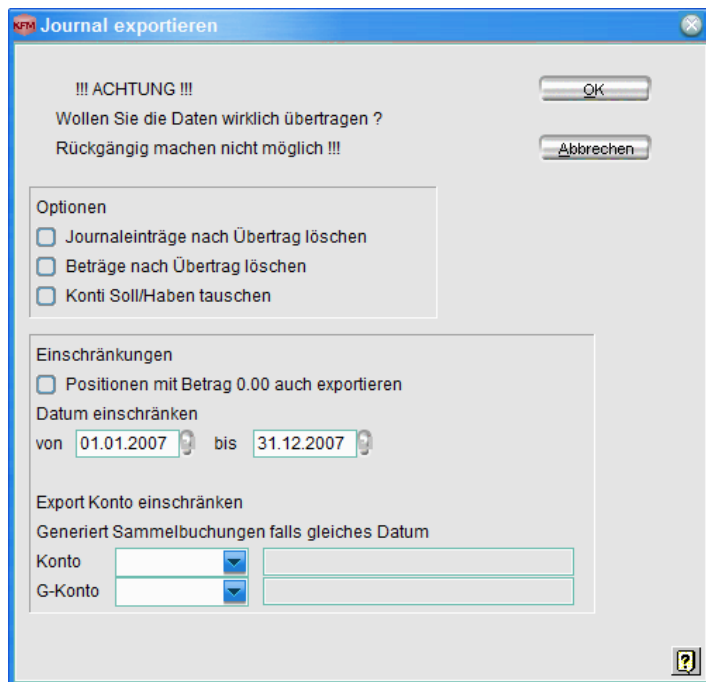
KFM Journal exportieren

!!! ACHTUNG !!!

Wollen Sie die Daten wirklich übertragen ?

Rückgängig machen nicht möglich !!!

OK

Abbrechen

Optionen

Journaleinträge nach Übertrag löschen

Beträge nach Übertrag löschen

Konti Soll/Haben tauschen

Einschränkungen

Positionen mit Betrag 0.00 auch exportieren

Datum einschränken

von 01.01.2007 bis 31.12.2007

Export Konto einschränken

Generiert Sammelbuchungen falls gleiches Datum

Konto

G-Konto

?